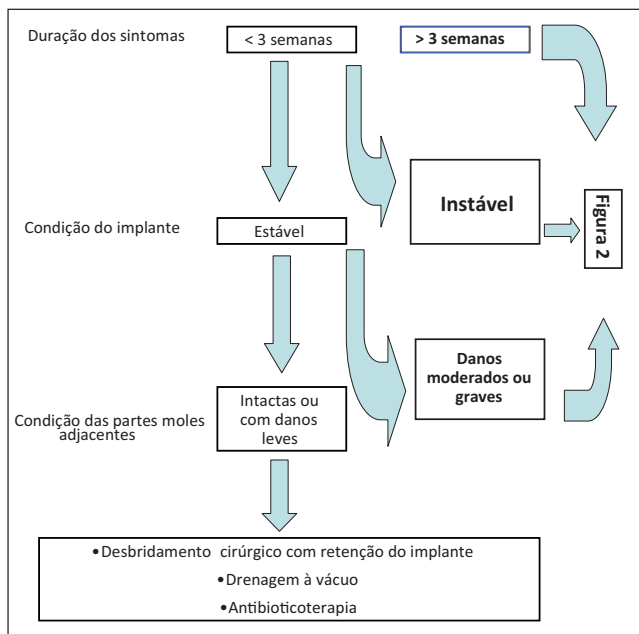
Duração dos sintomas

< 3 semanas

> 3 semanas

Instável

Figura 2

Condição do implante

Estável

Danos moderados ou graves

Condição das partes moles adjacentes

Intactas ou com danos leves

•Desbridamento cirúrgico com retenção do implante
•Drenagem à vácuo
•Antibioticoterapia